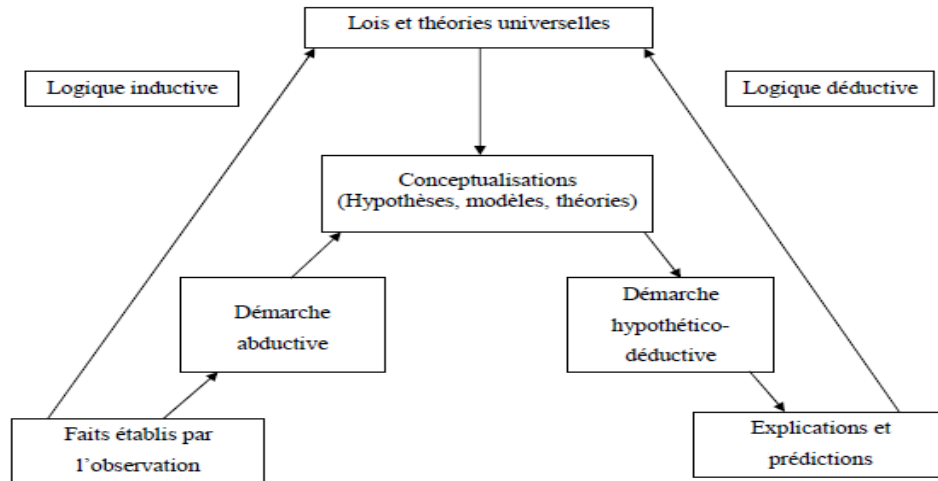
Lois et théories universelles

Logique inductive

Logique déductive

Conceptualisations (Hypothèses, modèles, théories)

Démarche abductive

Démarche hypothético-déductive

Faits établis par l'observation

Explications et prédictions